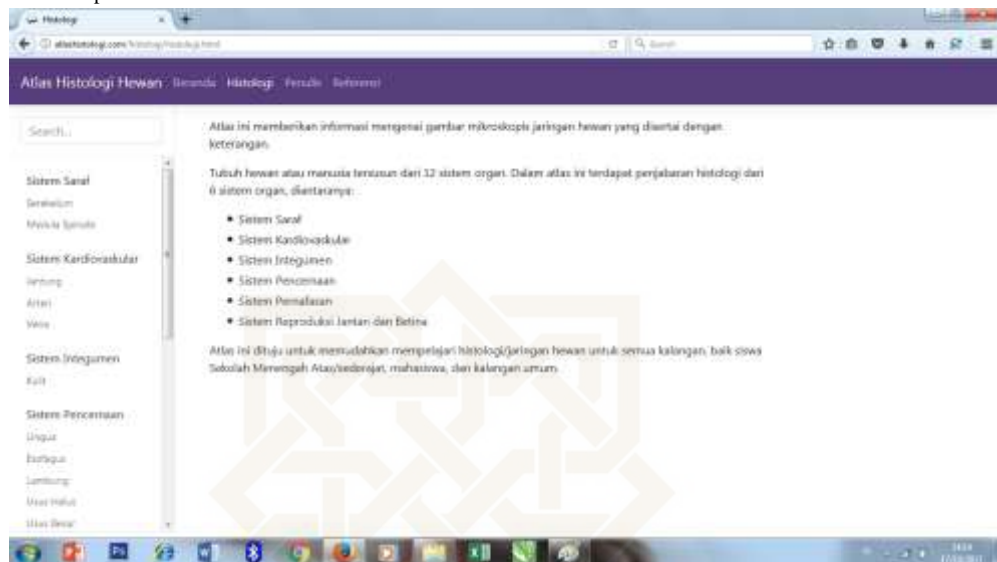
Histologi

atlashistologi.com/histologi/histologi.html

Search

Atlas Histologi Hewan Beranda Histologi Penulis Referensi

Search...

Sistem Saraf
Serebelum
Medula Spinalis

Sistem Kardiovaskular
Jantung
Arteri
Vena

Sistem Integumen
Kulit

Sistem Pencernaan
Lingua
Esofagus
Lambung
Usus Halus
Usus Besar

Atlas ini memberikan informasi mengenai gambar mikroskopis jaringan hewan yang disertai dengan keterangan.

Tubuh hewan atau manusia tersusun dari 12 sistem organ. Dalam atlas ini terdapat penjabaran histologi dari 6 sistem organ, diantaranya:

• Sistem Saraf
• Sistem Kardiovaskular
• Sistem Integumen
• Sistem Pencernaan
• Sistem Pernafasan
• Sistem Reproduksi Jantan dan Betina

Atlas ini dituju untuk memudahkan mempelajari histologi/jaringan hewan untuk semua kalangan, baik siswa Sekolah Menengah Atas/sederajat, mahasiswa, dan kalangan umum.

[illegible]